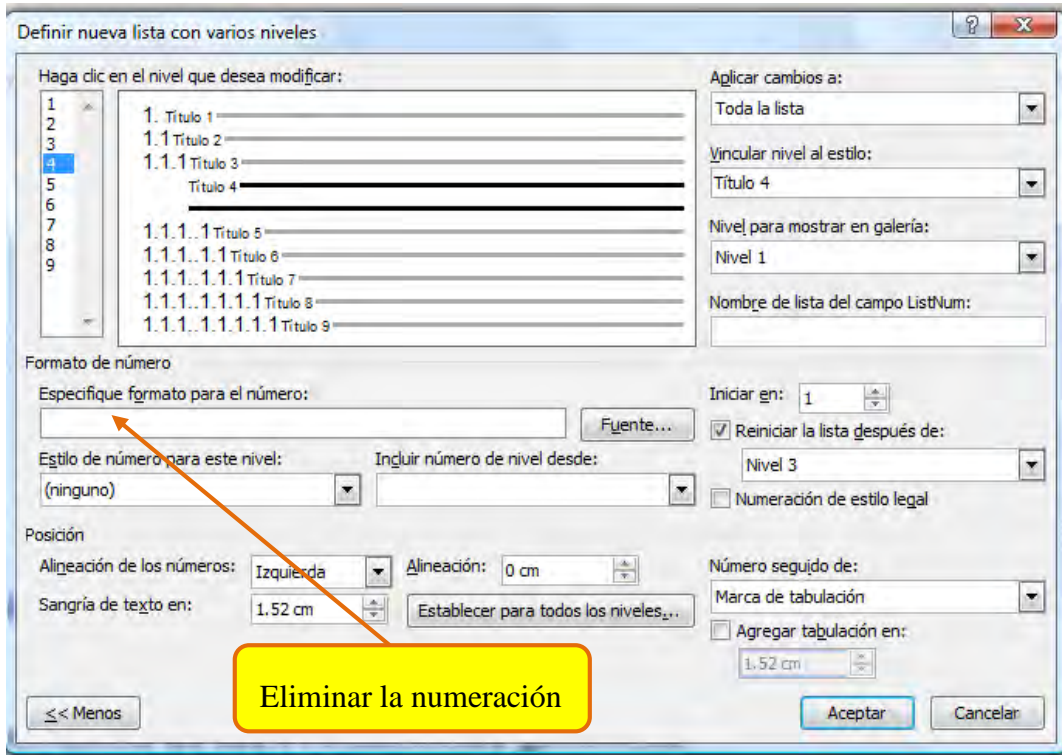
Definir nueva lista con varios niveles

?

Haga clic en el nivel que desea modificar:

1
2
3
4
5
6
7
8
9

1. Título 1
1.1 Título 2
1.1.1 Título 3
Título 4
1.1.1..1 Título 5
1.1.1..1.1 Título 6
1.1.1..1.1.1 Título 7
1.1.1..1.1.1.1 Título 8
1.1.1..1.1.1.1.1 Título 9

Aplicar cambios a:
Toda la lista
Vincular nivel al estilo:
Título 4
Nivel para mostrar en galería:
Nivel 1
Nombre de lista del campo ListNum:

Formato de número
Especifique formato para el número:
Fuente...
Estilo de número para este nivel:
(ninguno)
Incluir número de nivel desde:

Iniciar en: 1
Reiniciar la lista después de:
Nivel 3
Numeración de estilo legal

Posición
Alineación de los números: Izquierda
Alineación: 0 cm
Sangría de texto en: 1.52 cm
Establecer para todos los niveles...

Número seguido de:
Marca de tabulación
Agregar tabulación en:
1.52 cm

Eliminar la numeración

<< Menos
Aceptar
Cancelar